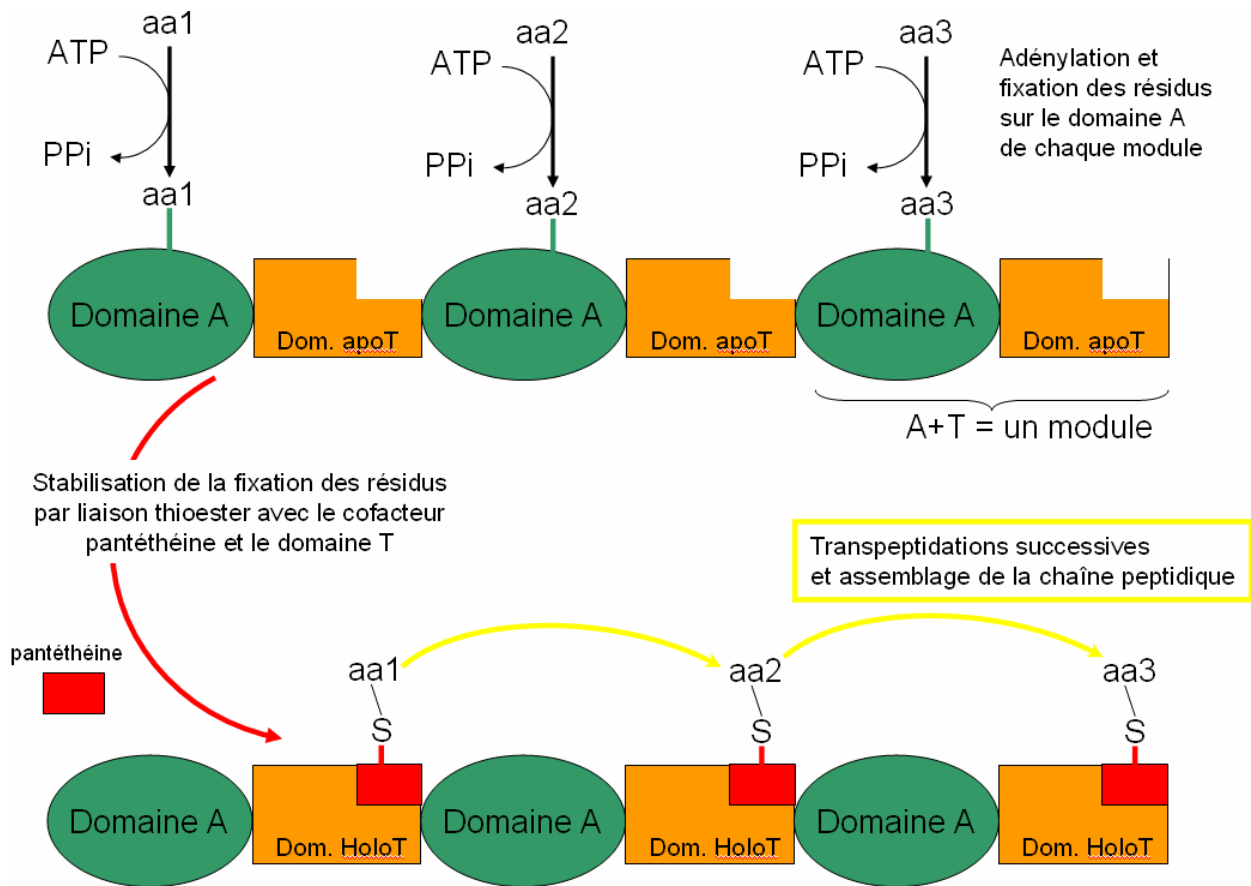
aa1
ATP
PPi
aa1

aa2
ATP
PPi
aa2

aa3
ATP
PPi
aa3

Adénylation et fixation des résidus sur le domaine A de chaque module

Domaine A
Dom. apoT
Domaine A
Dom. apoT
Domaine A
Dom. apoT

A+T = un module

Stabilisation de la fixation des résidus par liaison thioester avec le cofacteur pantéthéine et le domaine T

Transpeptidations successives et assemblage de la chaîne peptidique

pantéthéine

aa1
S
aa2
S
aa3
S

Domaine A
Dom. HoloT
Domaine A
Dom. HoloT
Domaine A
Dom. HoloT